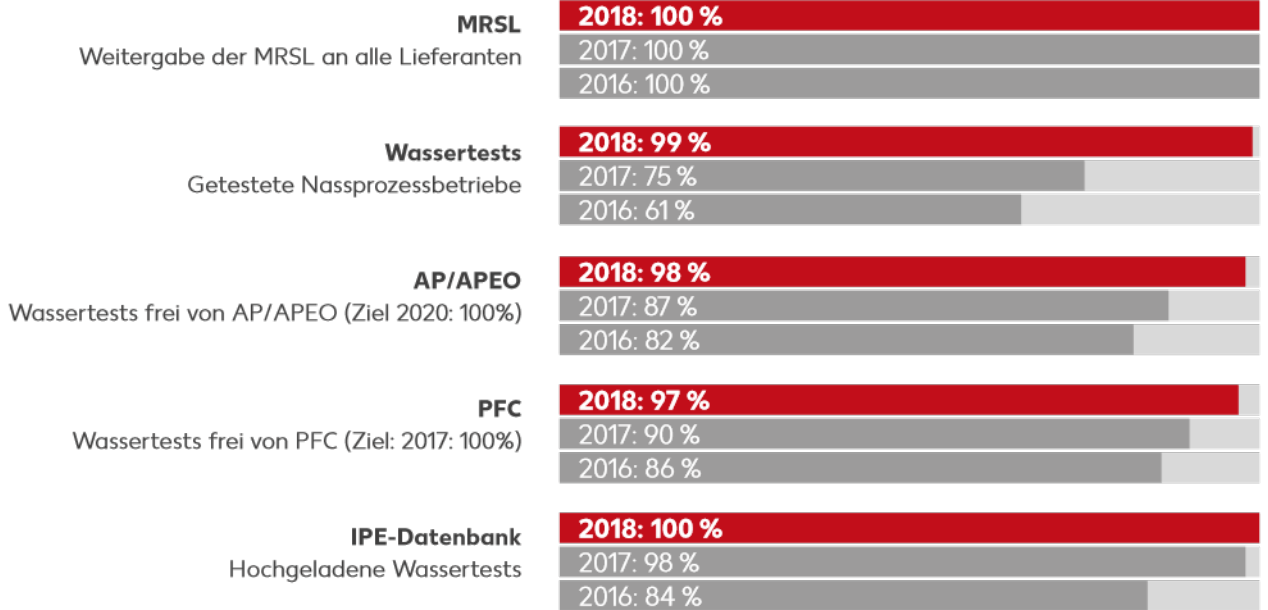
**MRSL**
Weitergabe der MRSL an alle Lieferanten

2018: 100 %
2017: 100 %
2016: 100 %

**Wassertests**
Getestete Nassprozessbetriebe

2018: 99 %
2017: 75 %
2016: 61 %

**AP/APEO**
Wassertests frei von AP/APEO (Ziel 2020: 100%)

2018: 98 %
2017: 87 %
2016: 82 %

**PFC**
Wassertests frei von PFC (Ziel: 2017: 100%)

2018: 97 %
2017: 90 %
2016: 86 %

**IPE-Datenbank**
Hochgeladene Wassertests

2018: 100 %
2017: 98 %
2016: 84 %